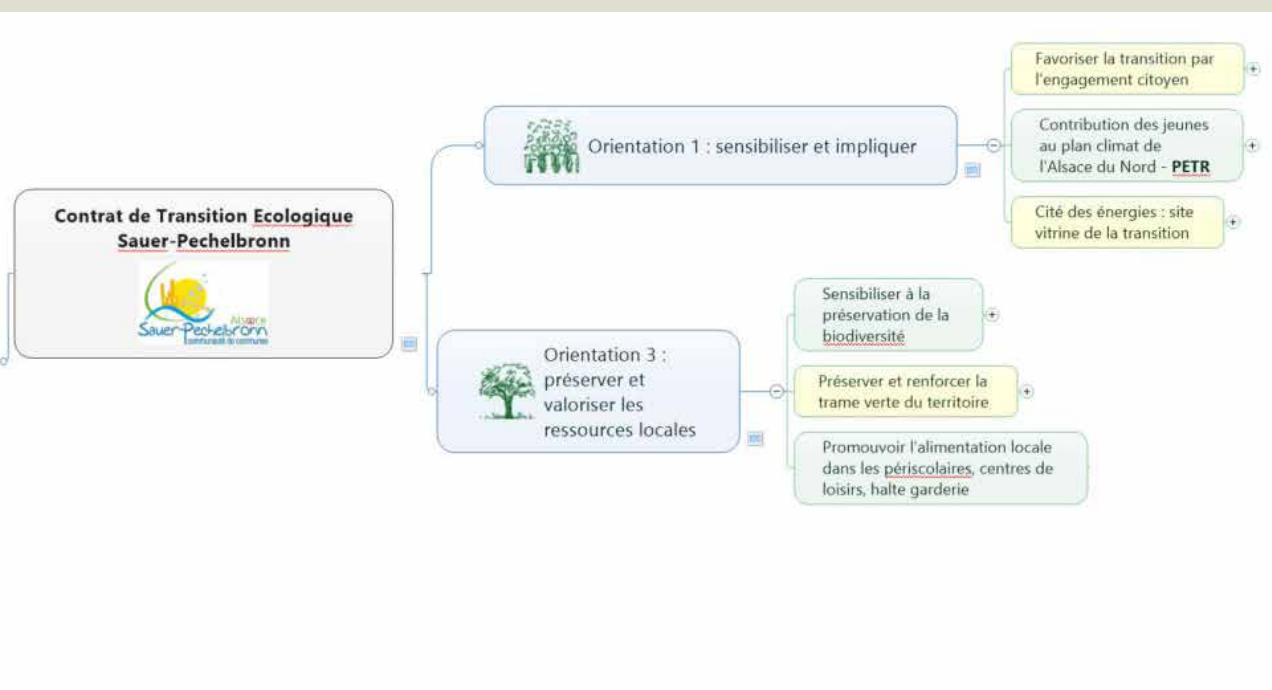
Contrat de Transition Ecologique Sauer-Pechelbronn

Alsace
Sauer-Pechelbronn
communauté de communes

Orientation 1 : sensibiliser et impliquer

Favoriser la transition par l'engagement citoyen

Contribution des jeunes au plan climat de l'Alsace du Nord - PETR

Cité des énergies : site vitrine de la transition

Orientation 3 : préserver et valoriser les ressources locales

Sensibiliser à la préservation de la biodiversité

Préserver et renforcer la trame verte du territoire

Promouvoir l'alimentation locale dans les périscolaires, centres de loisirs, halte garderie